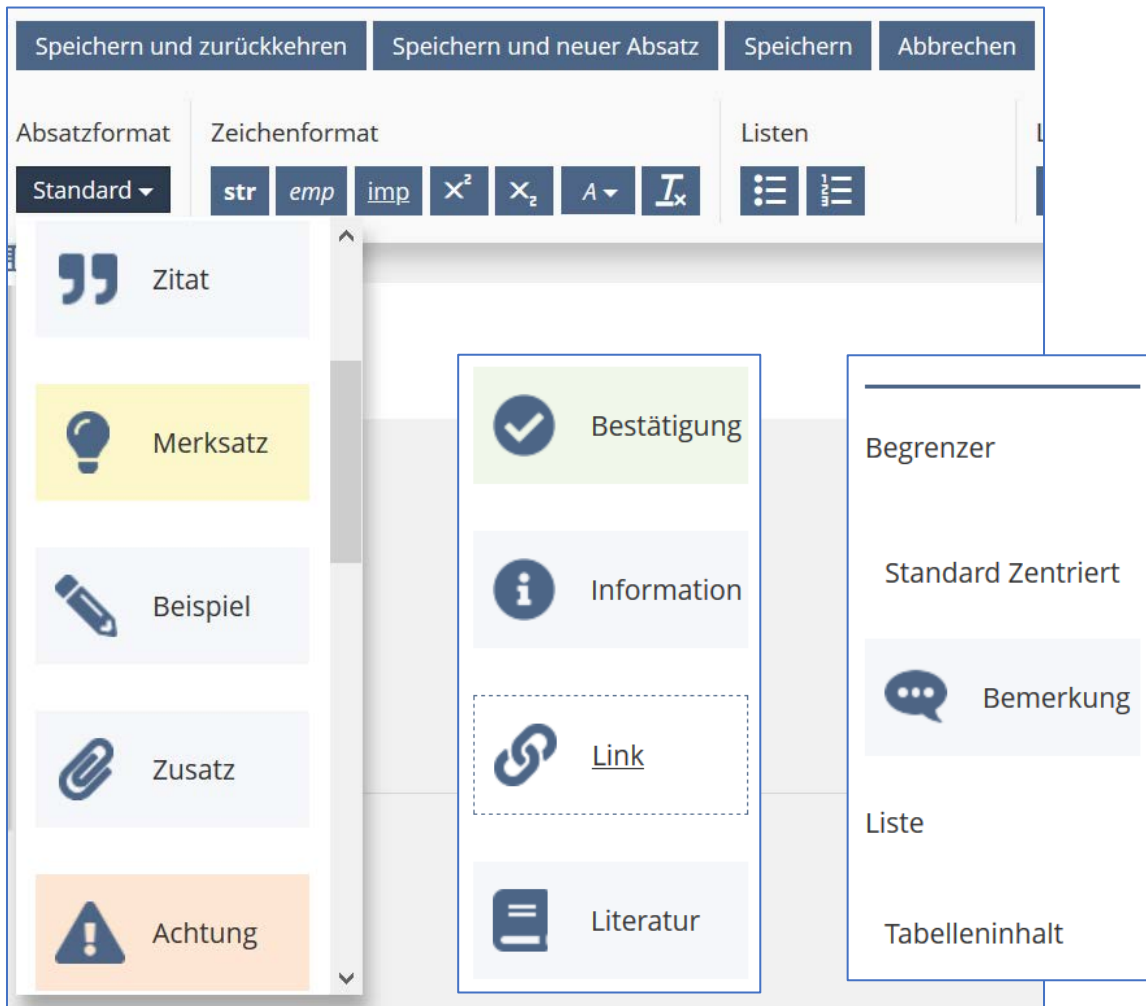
Speichern und zurückkehren Speichern und neuer Absatz Speichern Abbrechen

Absatzformat

Standard

Zeichenformat

str emp imp $x^2$ $x_2$ A $T_x$

Listen

L

Zitat

Merksatz

Beispiel

Zusatz

Achtung

Bestätigung

Information

Link

Literatur

Begrenzer

Standard Zentriert

Bemerkung

Liste

Tabelleninhalt